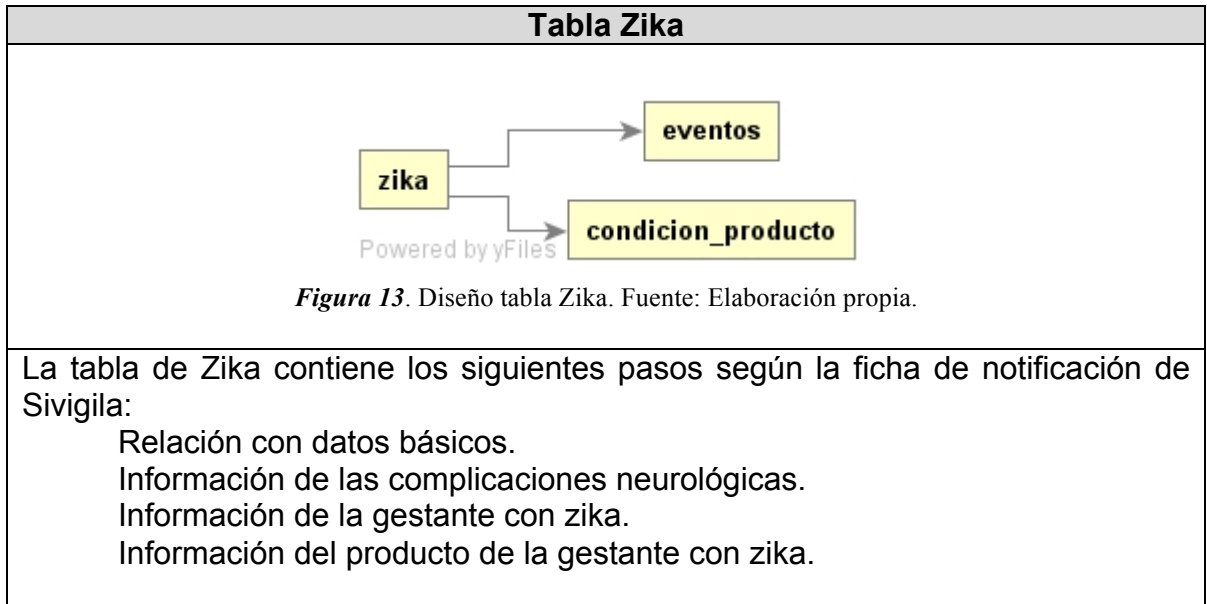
| Tabla Zika |
|---|
| eventos<br>zika<br>condicion_producto<br>Powered by yFiles<br>*Figura 13*. Diseño tabla Zika. Fuente: Elaboración propia. |
| La tabla de Zika contiene los siguientes pasos según la ficha de notificación de Sivigila:<br>Relación con datos básicos.<br>Información de las complicaciones neurológicas.<br>Información de la gestante con zika.<br>Información del producto de la gestante con zika. |